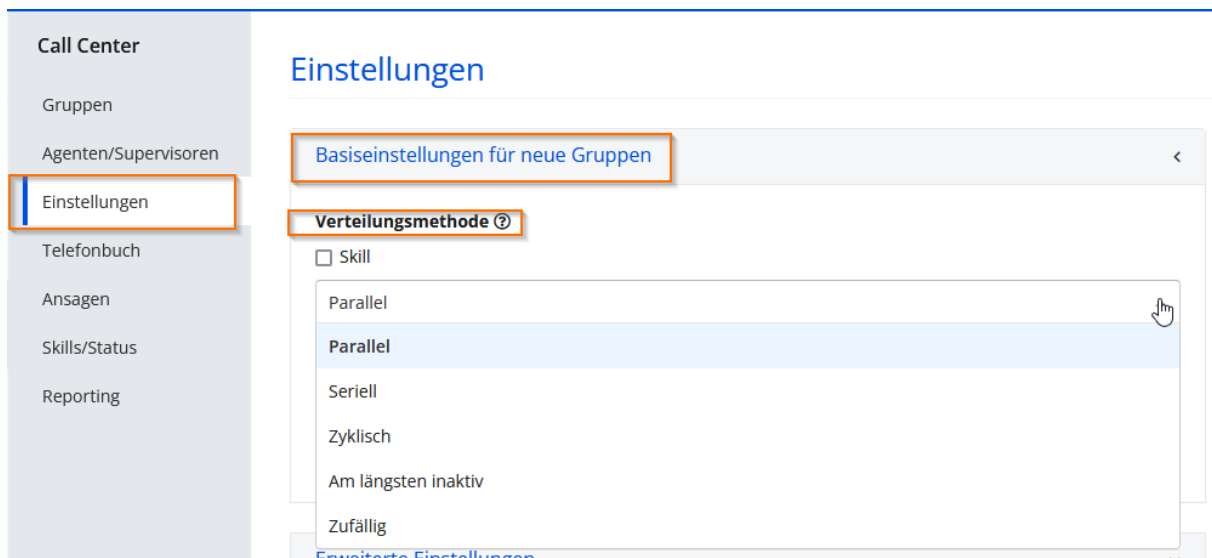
Call Center

Gruppen

Agenten/Supervisoren

Einstellungen

Telefonbuch

Ansagen

Skills/Status

Reporting

Einstellungen

Basiseinstellungen für neue Gruppen

‹

Verteilungsmethode ?

Skill

Parallel

Parallel

Seriell

Zyklisch

Am längsten inaktiv

Zufällig

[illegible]